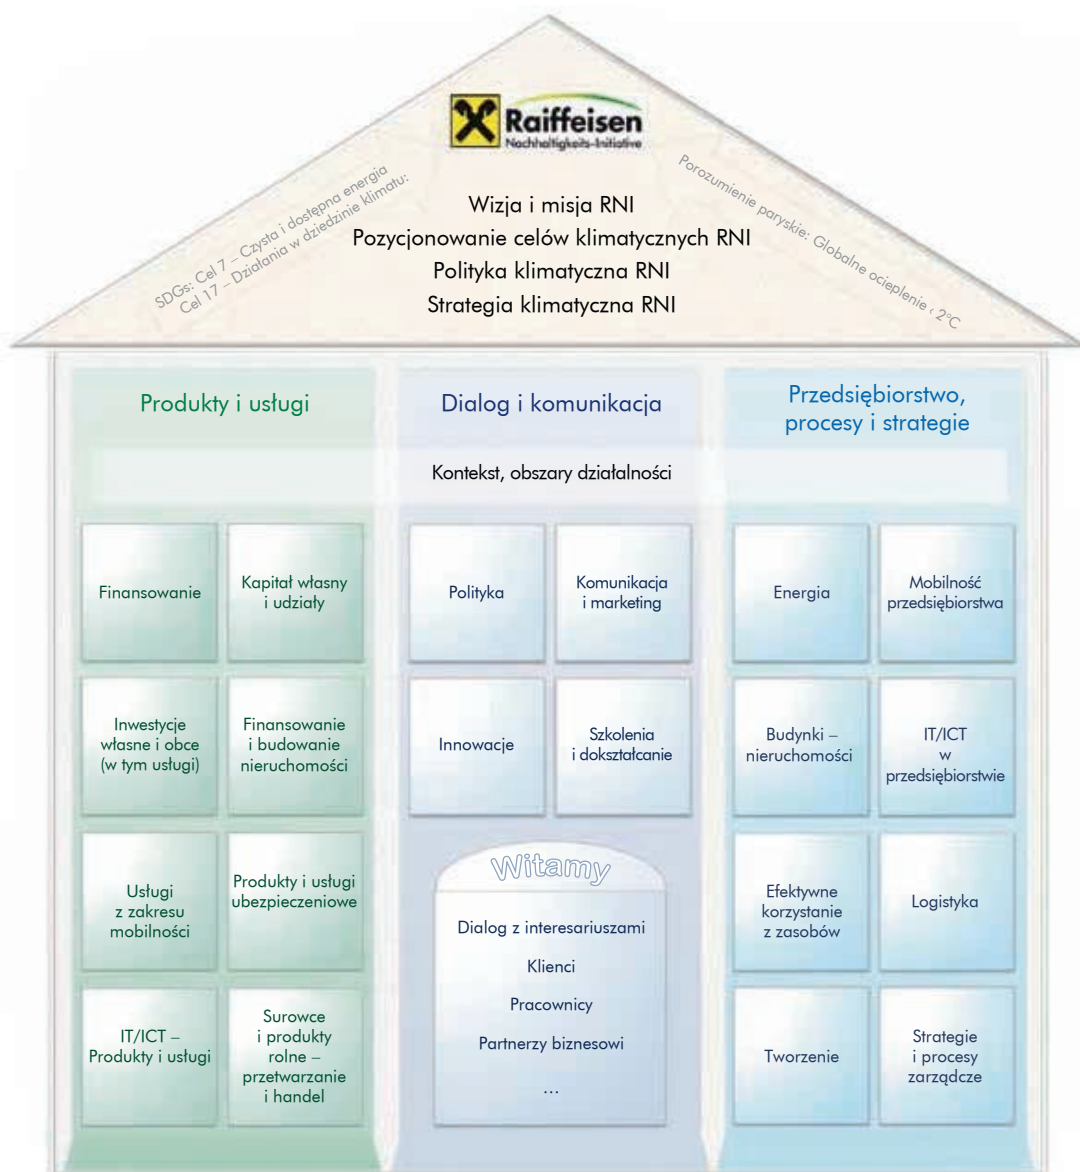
Raiffeisen
Nachhaltigkeits-Initiative

SDGs: Cel 7 – Czysta i dostępna energia
Cel 17 – Działania w dziedzinie klimatu:

Wizja i misja RNI
Pozycjonowanie celów klimatycznych RNI
Polityka klimatyczna RNI
Strategia klimatyczna RNI

Porozumienie paryskie: Globalne ocieplenie < 2°C

Produkty i usługi

Dialog i komunikacja

Przedsiębiorstwo, procesy i strategie

Kontekst, obszary działalności

Finansowanie

Kapitał własny i udziały

Inwestycje własne i obce (w tym usługi)

Finansowanie i budowanie nieruchomości

Usługi z zakresu mobilności

Produkty i usługi ubezpieczeniowe

IT/ICT – Produkty i usługi

Surowce i produkty rolne – przetwarzanie i handel

Polityka

Komunikacja i marketing

Innowacje

Szkolenia i dokształcanie

Witamy

Dialog z interesariuszami

Klienci

Pracownicy

Partnerzy biznesowi

...

Energia

Mobilność przedsiębiorstwa

Budynki – nieruchomości

IT/ICT w przedsiębiorstwie

Efektywne korzystanie z zasobów

Logistyka

Tworzenie

Strategie i procesy zarządcze